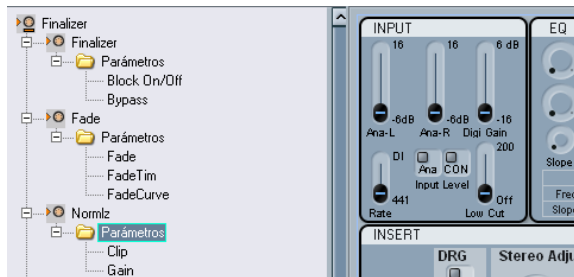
Finalizer
Finalizer
Parámetros
Block On/Off
Bypass
Fade
Parámetros
Fade
FadeTim
FadeCurve
Normlz
Parámetros
Clip
Gain

INPUT
16
16
6 dB
-6dB
-6dB
-16
Ana-L
Ana-R
Digi Gain
DI
Ana
CON
200
Input Level
441
Off
Rate
Low Cut
EQ
Slope
Fred
Slope
INSERT
DRG
Stereo Adju